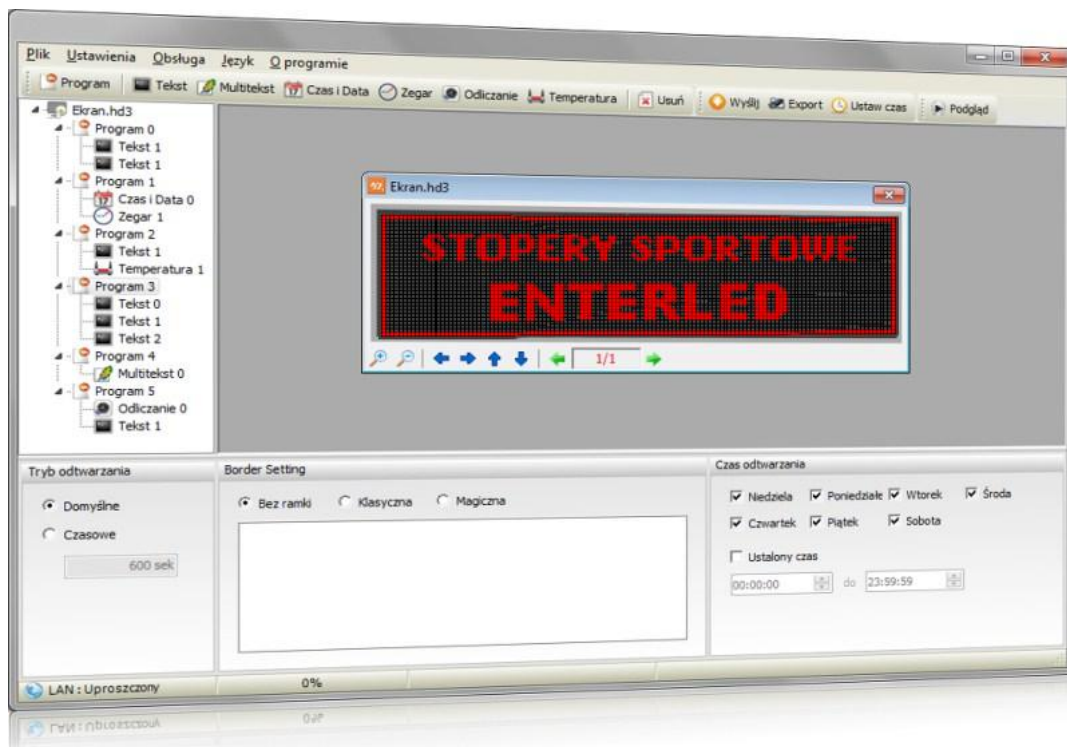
Plik Ustawienia Obsługa Język O programie

Program | Tekst | Multitekst | Czas i Data | Zegar | Odliczanie | Temperatura | Usuń | Wyślij | Export | Ustaw czas | Podgląd

Ekran.hd3
Program 0
Tekst 1
Tekst 1
Program 1
Czas i Data 0
Zegar 1
Program 2
Tekst 1
Temperatura 1
Program 3
Tekst 0
Tekst 1
Tekst 2
Program 4
Multitekst 0
Program 5
Odliczanie 0
Tekst 1

Ekran.hd3

STOPERY SPORTOWE
ENTERLED

1/1

Tryb odtwarzania
Domyślne
Czasowe
600 sek

Border Setting
Bez ramki
Klasyczna
Magiczna

Czas odtwarzania
Niedziela
Poniedziałe
Wtorek
Środa
Czwartek
Piątek
Sobota
Ustalony czas
00:00:00
do
23:59:59

LAN : Uproszczony
0%